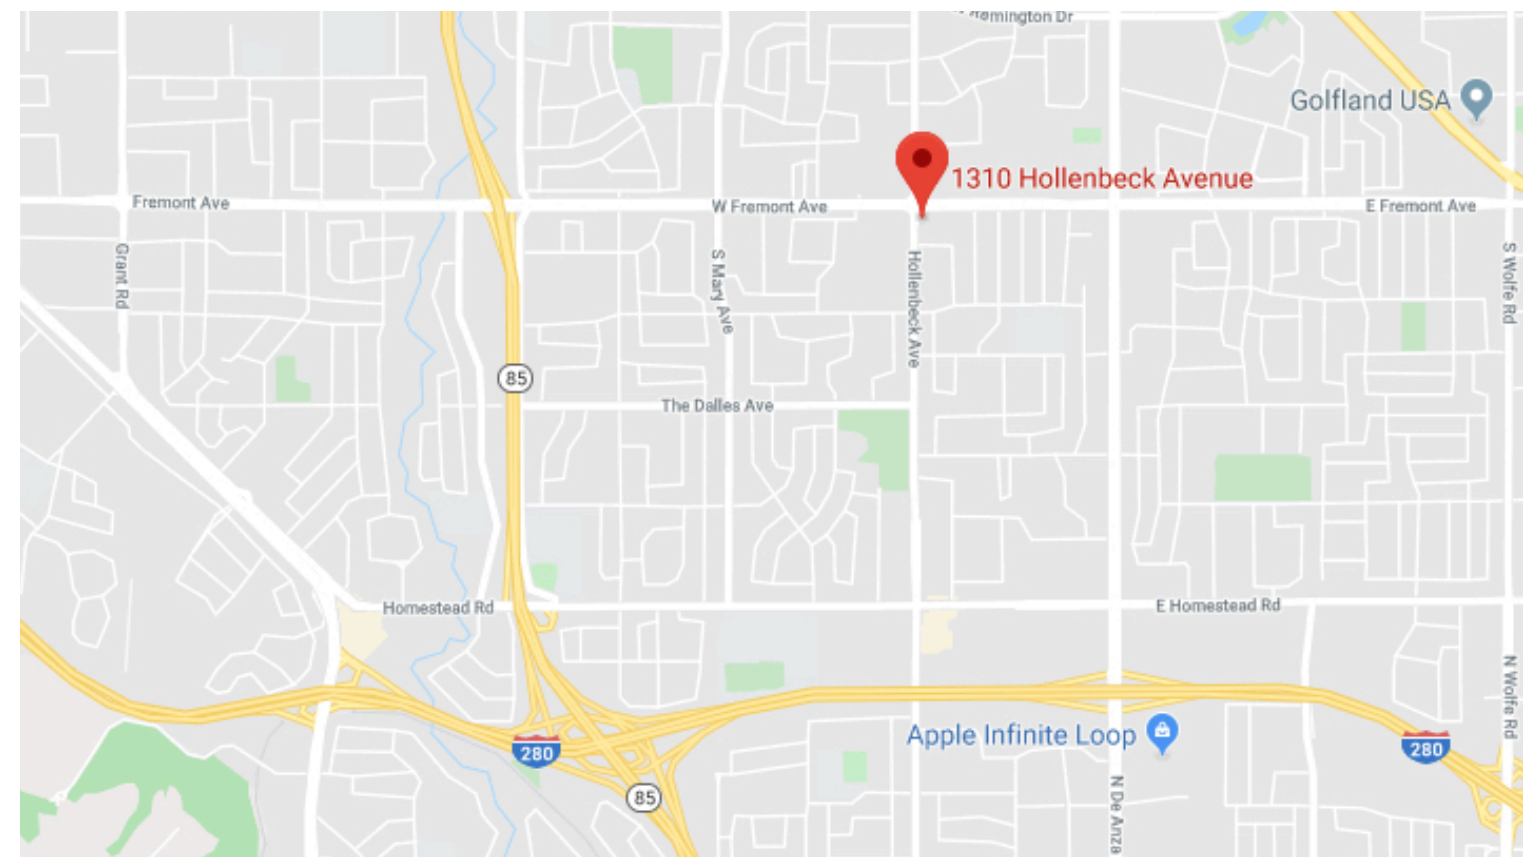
Remington Dr
Golfland USA
1310 Hollenbeck Avenue
Fremont Ave
W Fremont Ave
E Fremont Ave
Grant Rd
S Mary Ave
Hollenbeck Ave
S Wolfe Rd
85
The Dalles Ave
Homestead Rd
E Homestead Rd
N Wolfe Rd
Apple Infinite Loop
280
280
85
N De Anza